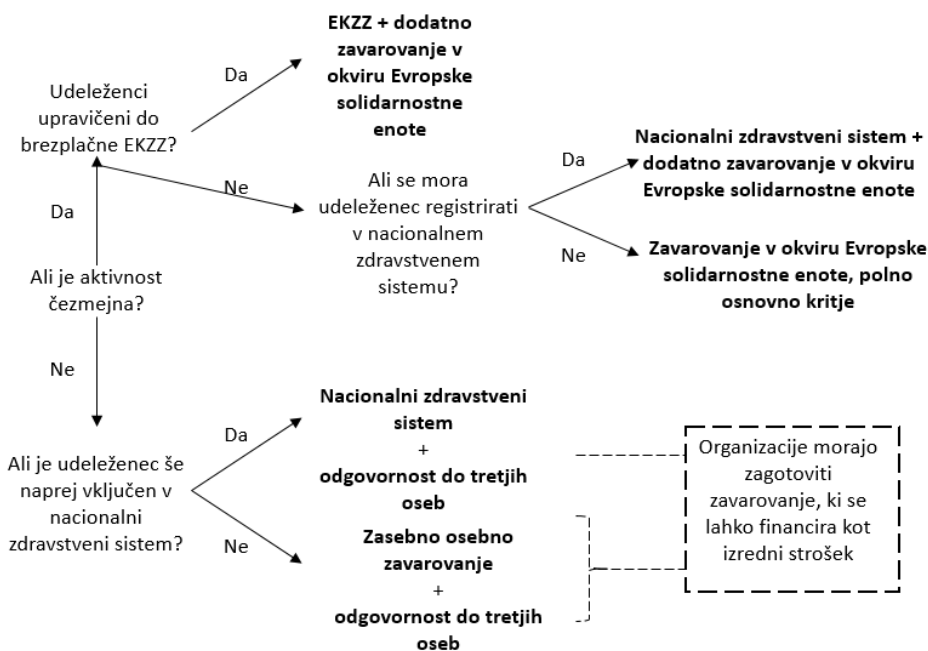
Udeleženci upravičeni do brezplačne EKZZ?

Da

EKZZ + dodatno zavarovanje v okviru Evropske solidarnostne enote

Ne

Ali se mora udeleženec registrirati v nacionalnem zdravstvenem sistemu?

Da

Nacionalni zdravstveni sistem + dodatno zavarovanje v okviru Evropske solidarnostne enote

Ne

Zavarovanje v okviru Evropske solidarnostne enote, polno osnovno kritje

Da

Ali je aktivnost čezmejna?

Ne

Ali je udeleženec še naprej vključen v nacionalni zdravstveni sistem?

Da

Nacionalni zdravstveni sistem + odgovornost do tretjih oseb

Ne

Zasebno osebno zavarovanje + odgovornost do tretjih oseb

Organizacije morajo zagotoviti zavarovanje, ki se lahko financira kot izredni strošek